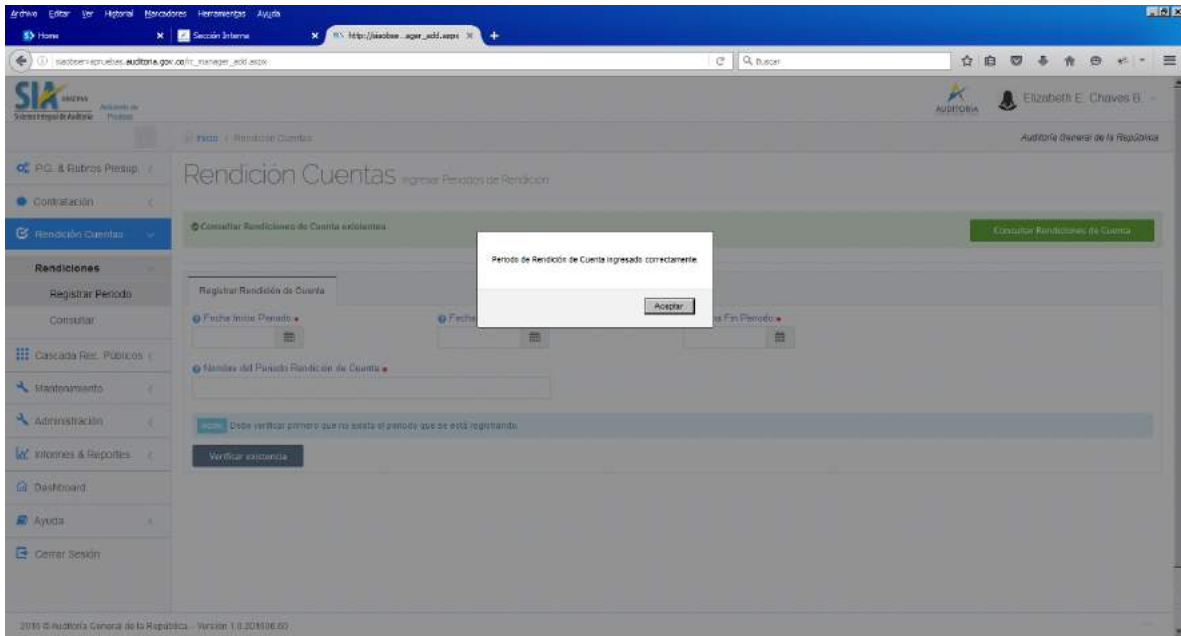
Archivo Editar Ver Historial Marcadores Herramientas Ayuda

Home | Sección Interna | http://siaobse...ager_add.aspx

siaobservapruebas.auditoria.gov.co/rc_manager_add.aspx

Buscar

SIA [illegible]

Sistema Integral de Auditoría

AUDITORIA

Elizabeth E. Chaves B.

Inicio / Rendición Cuentas

Auditoría General de la República

P.G. & Rubros Presup.

Contratación

Rendición Cuentas

Rendiciones

Registrar Periodo

Consultar

Cascada Rec. Públicos

Mantenimiento

Administración

Informes & Reportes

Dashboard

Ayuda

Cerrar Sesión

Rendición Cuentas Ingresar Periodos de Rendicion

Consultar Rendiciones de Cuenta existentes

Consultar Rendiciones de Cuenta

Periodo de Rendición de Cuenta ingresado correctamente.

Aceptar

Registrar Rendición de Cuenta

Fecha Inicio Periodo •

Fecha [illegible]

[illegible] Fin Periodo •

Nombre del Periodo Rendición de Cuenta •

NOTA Debe verificar primero que no exista el periodo que se está registrando.

Verificar existencia

2016 © Auditoría General de la República - Versión 1.0.201606.60